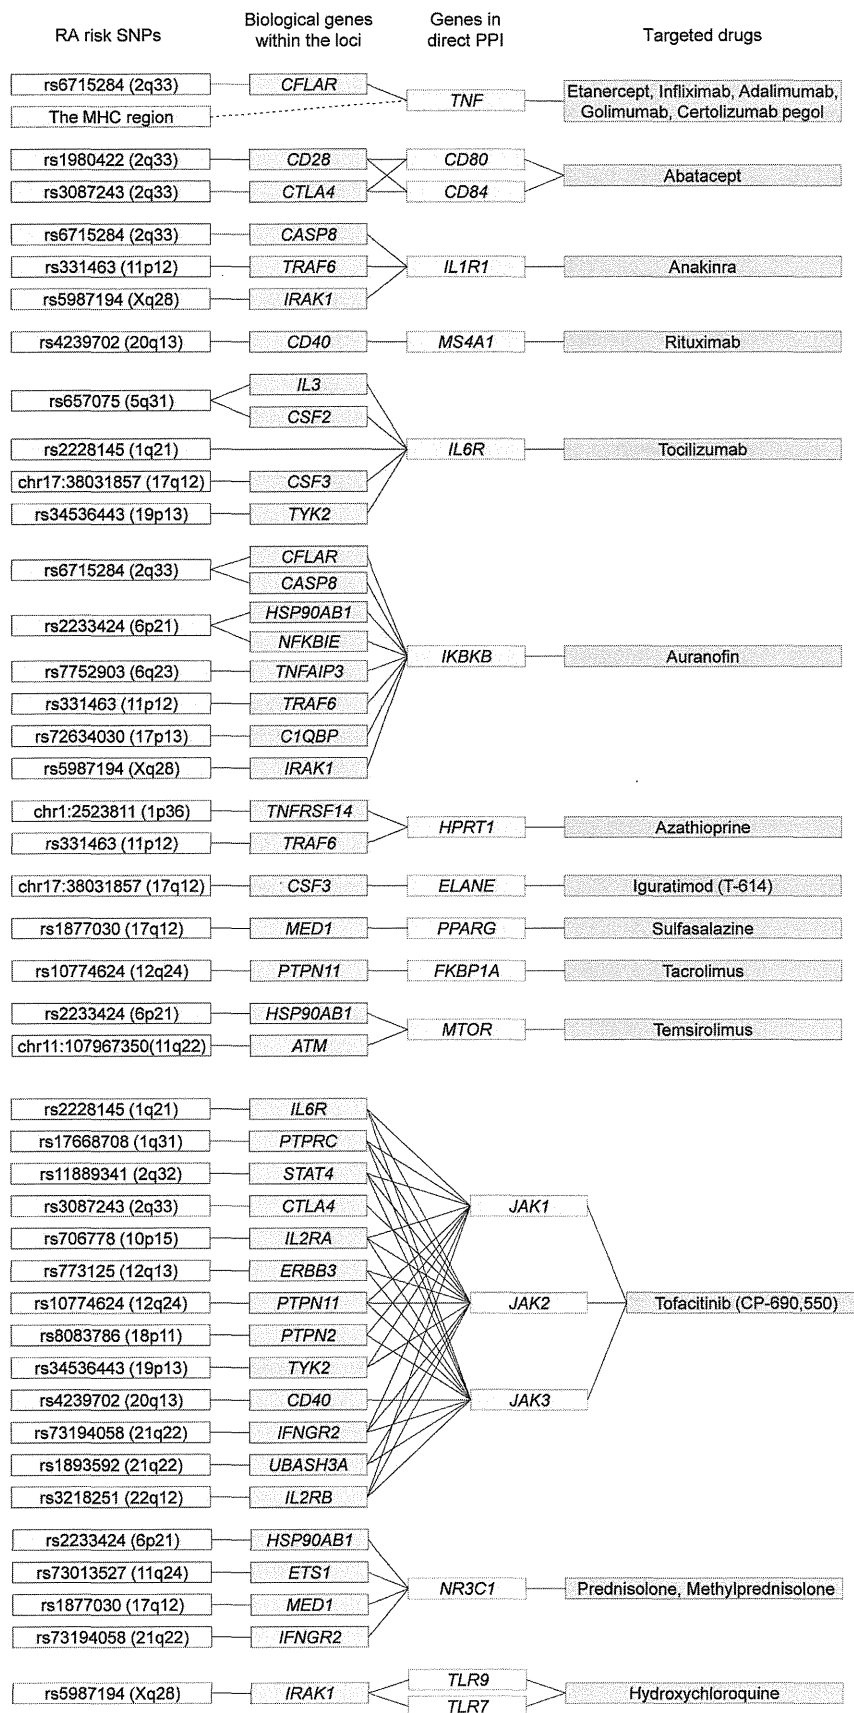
RA risk SNPs
Biological genes within the loci
Genes in direct PPI
Targeted drugs

rs6715284 (2q33)
The MHC region
CFLAR
TNF
Etanercept, Infliximab, Adalimumab, Golimumab, Certolizumab pegol

rs1980422 (2q33)
rs3087243 (2q33)
CD28
CTLA4
CD80
CD84
Abatacept

rs6715284 (2q33)
rs331463 (11p12)
rs5987194 (Xq28)
CASP8
TRAF6
IRAK1
IL1R1
Anakinra

rs4239702 (20q13)
CD40
MS4A1
Rituximab

rs657075 (5q31)
rs2228145 (1q21)
chr17:38031857 (17q12)
rs34536443 (19p13)
IL3
CSF2
CSF3
TYK2
IL6R
Tocilizumab

rs6715284 (2q33)
rs2233424 (6p21)
rs7752903 (6q23)
rs331463 (11p12)
rs72634030 (17p13)
rs5987194 (Xq28)
CFLAR
CASP8
HSP90AB1
NFKBIE
TNFAIP3
TRAF6
C1QBP
IRAK1
IKBKB
Auranofin

chr1:2523811 (1p36)
rs331463 (11p12)
TNFRSF14
TRAF6
HPRT1
Azathioprine

chr17:38031857 (17q12)
CSF3
ELANE
Iguratimod (T-614)

rs1877030 (17q12)
MED1
PPARG
Sulfasalazine

rs10774624 (12q24)
PTPN11
FKBP1A
Tacrolimus

rs2233424 (6p21)
chr11:107967350(11q22)
HSP90AB1
ATM
MTOR
Temsirolimus

rs2228145 (1q21)
rs17668708 (1q31)
rs11889341 (2q32)
rs3087243 (2q33)
rs706778 (10p15)
rs773125 (12q13)
rs10774624 (12q24)
rs8083786 (18p11)
rs34536443 (19p13)
rs4239702 (20q13)
rs73194058 (21q22)
rs1893592 (21q22)
rs3218251 (22q12)
IL6R
PTPRC
STAT4
CTLA4
IL2RA
ERBB3
PTPN11
PTPN2
TYK2
CD40
IFNGR2
UBASH3A
IL2RB
JAK1
JAK2
JAK3
Tofacitinib (CP-690,550)

rs2233424 (6p21)
rs73013527 (11q24)
rs1877030 (17q12)
rs73194058 (21q22)
HSP90AB1
ETS1
MED1
IFNGR2
NR3C1
Prednisolone, Methylprednisolone

rs5987194 (Xq28)
IRAK1
TLR9
TLR7
Hydroxychloroquine